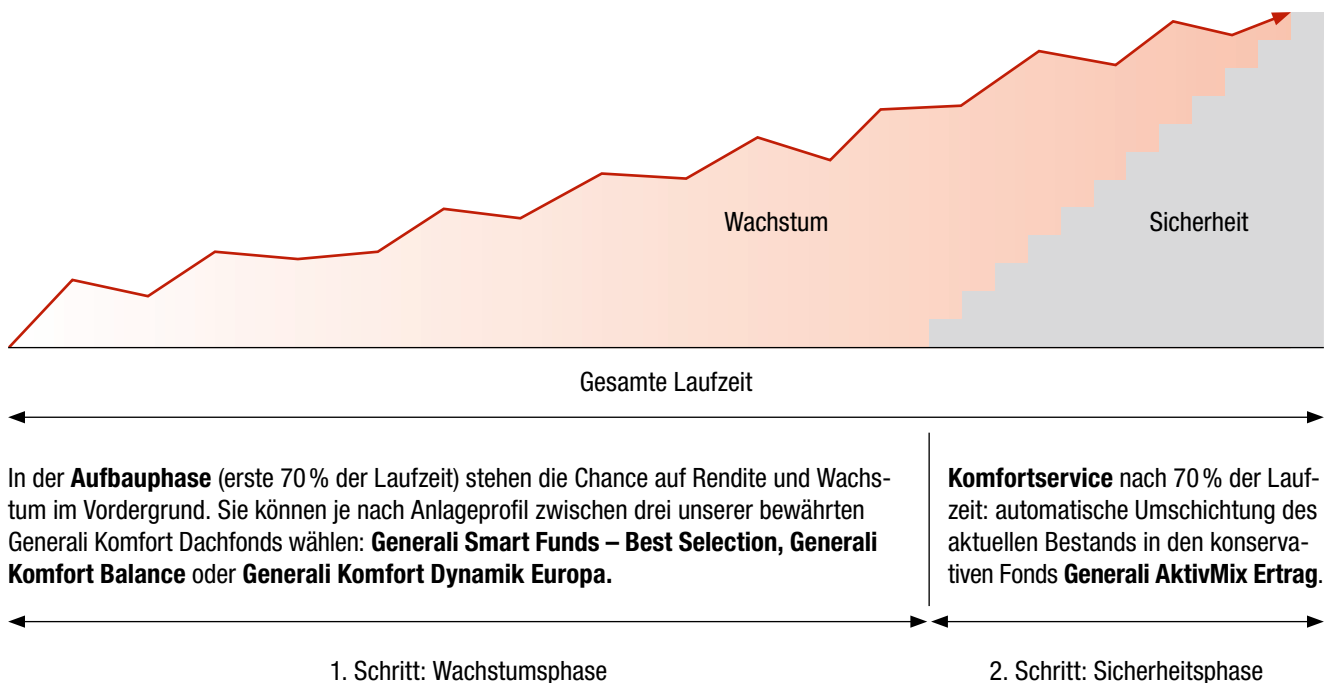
Wachstum

Sicherheit

Gesamte Laufzeit

In der **Aufbauphase** (erste 70 % der Laufzeit) stehen die Chance auf Rendite und Wachstum im Vordergrund. Sie können je nach Anlageprofil zwischen drei unserer bewährten Generali Komfort Dachfonds wählen: **Generali Smart Funds – Best Selection, Generali Komfort Balance** oder **Generali Komfort Dynamik Europa.**

**Komfortservice** nach 70 % der Laufzeit: automatische Umschichtung des aktuellen Bestands in den konservativen Fonds **Generali AktivMix Ertrag**.

1. Schritt: Wachstumsphase

2. Schritt: Sicherheitsphase